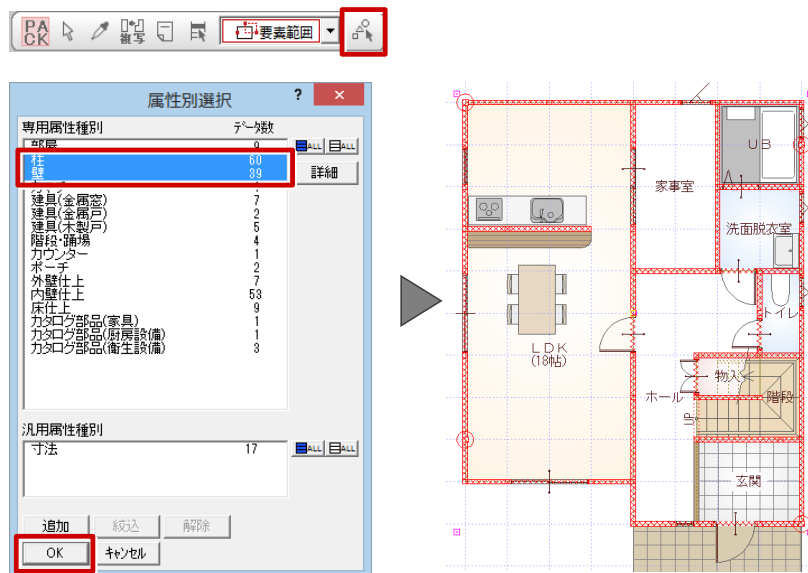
PACK 複写 要素範囲

属性別選択 ? ×

専用属性種別 データ数

部屋
柱 60
壁 39
建具(金属窓) 7
建具(金属戸) 2
建具(木製戸) 5
階段・踊場 4
カウンター 1
ポーチ 2
外壁仕上 7
内壁仕上 53
床仕上 9
カタログ部品(家具) 1
カタログ部品(厨房設備) 1
カタログ部品(衛生設備) 3

ALL ALL
詳細

汎用属性種別
寸法 17

ALL ALL

追加 絞込 解除
OK キャンセル

UB
家事室
洗面脱衣室
トイレ
LDK
(18帖)
物入
ホール
階段
玄関